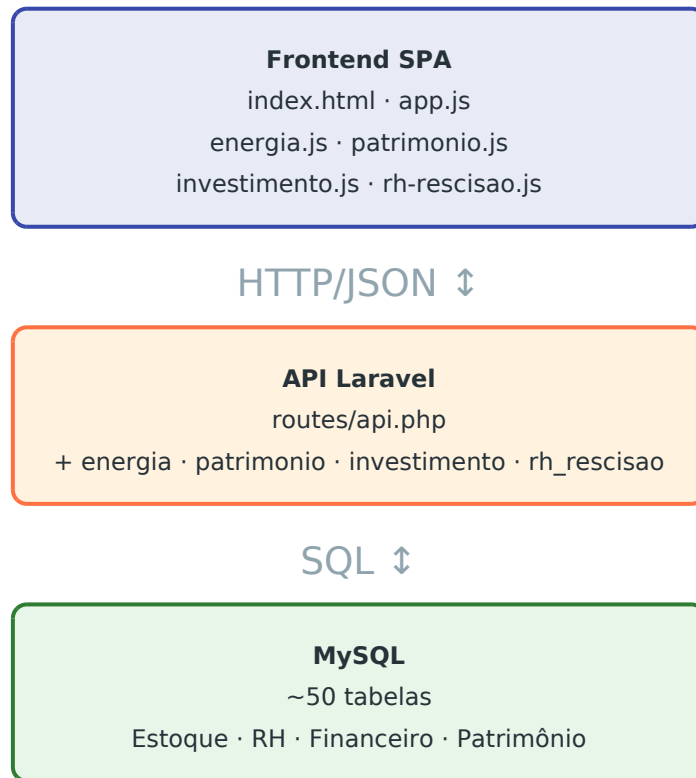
Frontend SPA
index.html · app.js
energia.js · patrimonio.js
investimento.js · rh-rescisao.js

HTTP/JSON ↕

API Laravel
routes/api.php
+ energia · patrimonio · investimento · rh_rescisao

SQL ↕

MySQL
~50 tabelas
Estoque · RH · Financeiro · Patrimônio